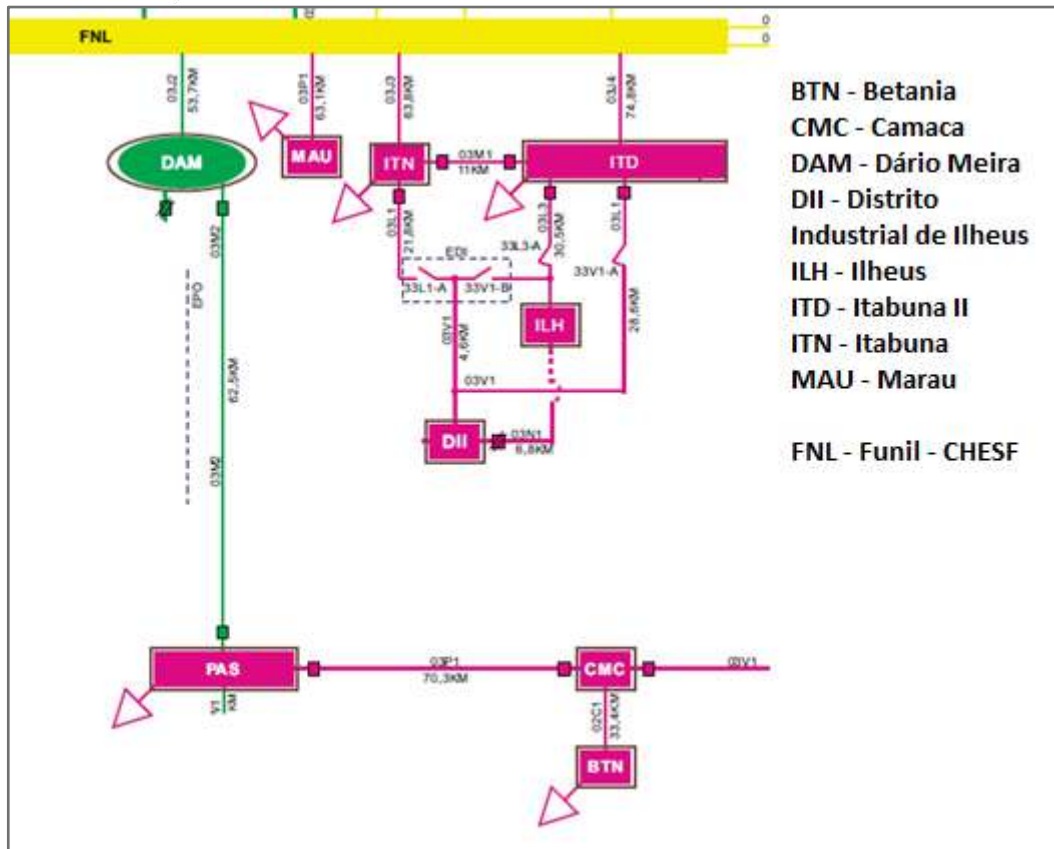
FNL
0
0

03J2
53,7KM
03P1
63,1KM
03J3
63,8KM
03J4
74,8KM

DAM
MAU
ITN
03M1
11KM
ITD

03M2
03L1
21,8KM
EDI
33L3-A
03L3
30,5KM
03L1
33V1-A
33L1-A
33V1-B
EPO
03V1
4,6KM
ILH
28,6KM
62,5KM
03V1
03M2
DII
03N1
6,8KM

PAS
V1
KM
03P1
70,3KM
CMC
03V1
02C1
33,4KM
BTN

BTN - Betania
CMC - Camaca
DAM - Dário Meira
DII - Distrito Industrial de Ilheus
ILH - Ilheus
ITD - Itabuna II
ITN - Itabuna
MAU - Marau

FNL - Funil - CHESF